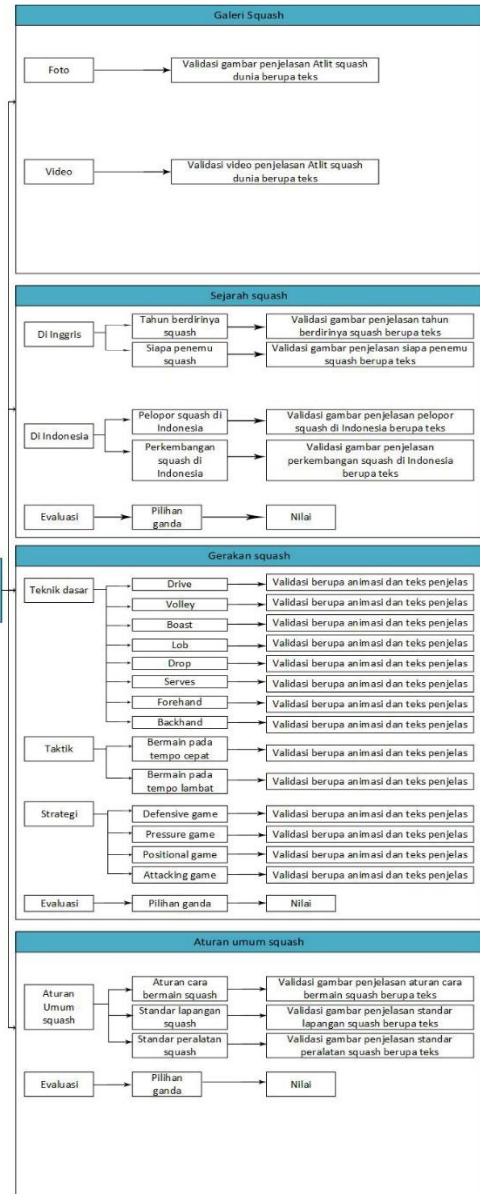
Galeri Squash

Foto
Validasi gambar penjelasan Atlit squash dunia berupa teks

Video
Validasi video penjelasan Atlit squash dunia berupa teks

Sejarah squash

Di Inggris
Tahun berdirinya squash
Validasi gambar penjelasan tahun berdirinya squash berupa teks
Siapa penemu squash
Validasi gambar penjelasan siapa penemu squash berupa teks

Di Indonesia
Pelopor squash di Indonesia
Validasi gambar penjelasan pelopor squash di Indonesia berupa teks
Perkembangan squash di Indonesia
Validasi gambar penjelasan perkembangan squash di Indonesia berupa teks

Evaluasi
Pilihan ganda
Nilai

Gerakan squash

Teknik dasar
Drive
Validasi berupa animasi dan teks penjelas
Volley
Validasi berupa animasi dan teks penjelas
Boast
Validasi berupa animasi dan teks penjelas
Lob
Validasi berupa animasi dan teks penjelas
Drop
Validasi berupa animasi dan teks penjelas
Serves
Validasi berupa animasi dan teks penjelas
Forehand
Validasi berupa animasi dan teks penjelas
Backhand
Validasi berupa animasi dan teks penjelas

Taktik
Bermain pada tempo cepat
Validasi berupa animasi dan teks penjelas
Bermain pada tempo lambat
Validasi berupa animasi dan teks penjelas

Strategi
Defensive game
Validasi berupa animasi dan teks penjelas
Pressure game
Validasi berupa animasi dan teks penjelas
Positional game
Validasi berupa animasi dan teks penjelas
Attacking game
Validasi berupa animasi dan teks penjelas

Evaluasi
Pilihan ganda
Nilai

Aturan umum squash

Aturan Umum squash
Aturan cara bermain squash
Validasi gambar penjelasan aturan cara bermain squash berupa teks
Standar lapangan squash
Validasi gambar penjelasan standar lapangan squash berupa teks
Standar peralatan squash
Validasi gambar penjelasan standar peralatan squash berupa teks

Evaluasi
Pilihan ganda
Nilai